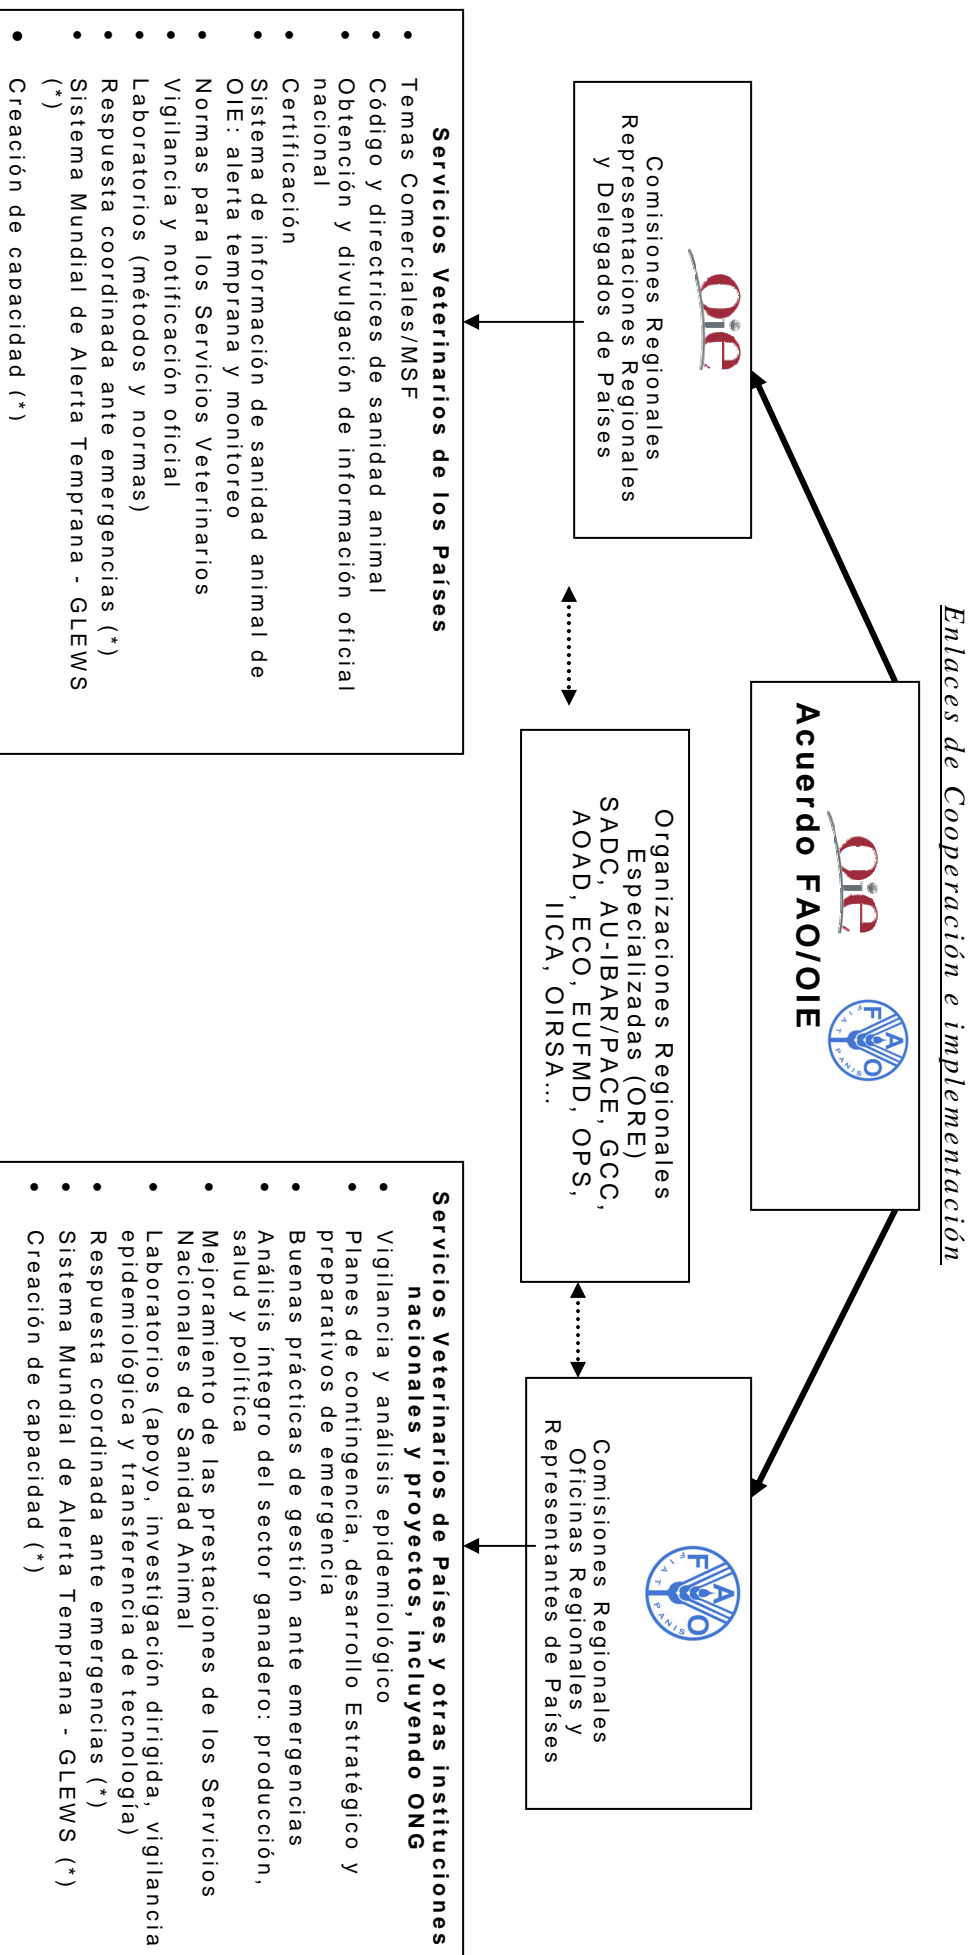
Enlaces de Cooperación e implementación

Acuerdo FAO/OIE

Comisiones Regionales
Representaciones Regionales
y Delegados de Países

Organizaciones Regionales Especializadas (ORE)
SADC, AU-IBAR/PACE, GCC, AOAD, ECO, EUFMD, OPS, IICA, OIRSA…

Comisiones Regionales
Oficinas Regionales y
Representantes de Países

Servicios Veterinarios de los Países

- Temas Comerciales/MSF
- Código y directrices de sanidad animal
- Obtención y divulgación de información oficial nacional
- Certificación
- Sistema de información de sanidad animal de OIE: alerta temprana y monitoreo
- Normas para los Servicios Veterinarios
- Vigilancia y notificación oficial
- Laboratorios (métodos y normas)
- Respuesta coordinada ante emergencias (*)
- Sistema Mundial de Alerta Temprana - GLEWS (*)
- Creación de capacidad (*)

Servicios Veterinarios de Países y otras instituciones nacionales y proyectos, incluyendo ONG

- Vigilancia y análisis epidemiológico
- Planes de contingencia, desarrollo Estratégico y preparativos de emergencia
- Buenas prácticas de gestión ante emergencias
- Análisis íntegro del sector ganadero: producción, salud y política
- Mejoramiento de las prestaciones de los Servicios Nacionales de Sanidad Animal
- Laboratorios (apoyo, investigación dirigida, vigilancia epidemiológica y transferencia de tecnología)
- Respuesta coordinada ante emergencias (*)
- Sistema Mundial de Alerta Temprana - GLEWS (*)
- Creación de capacidad (*)